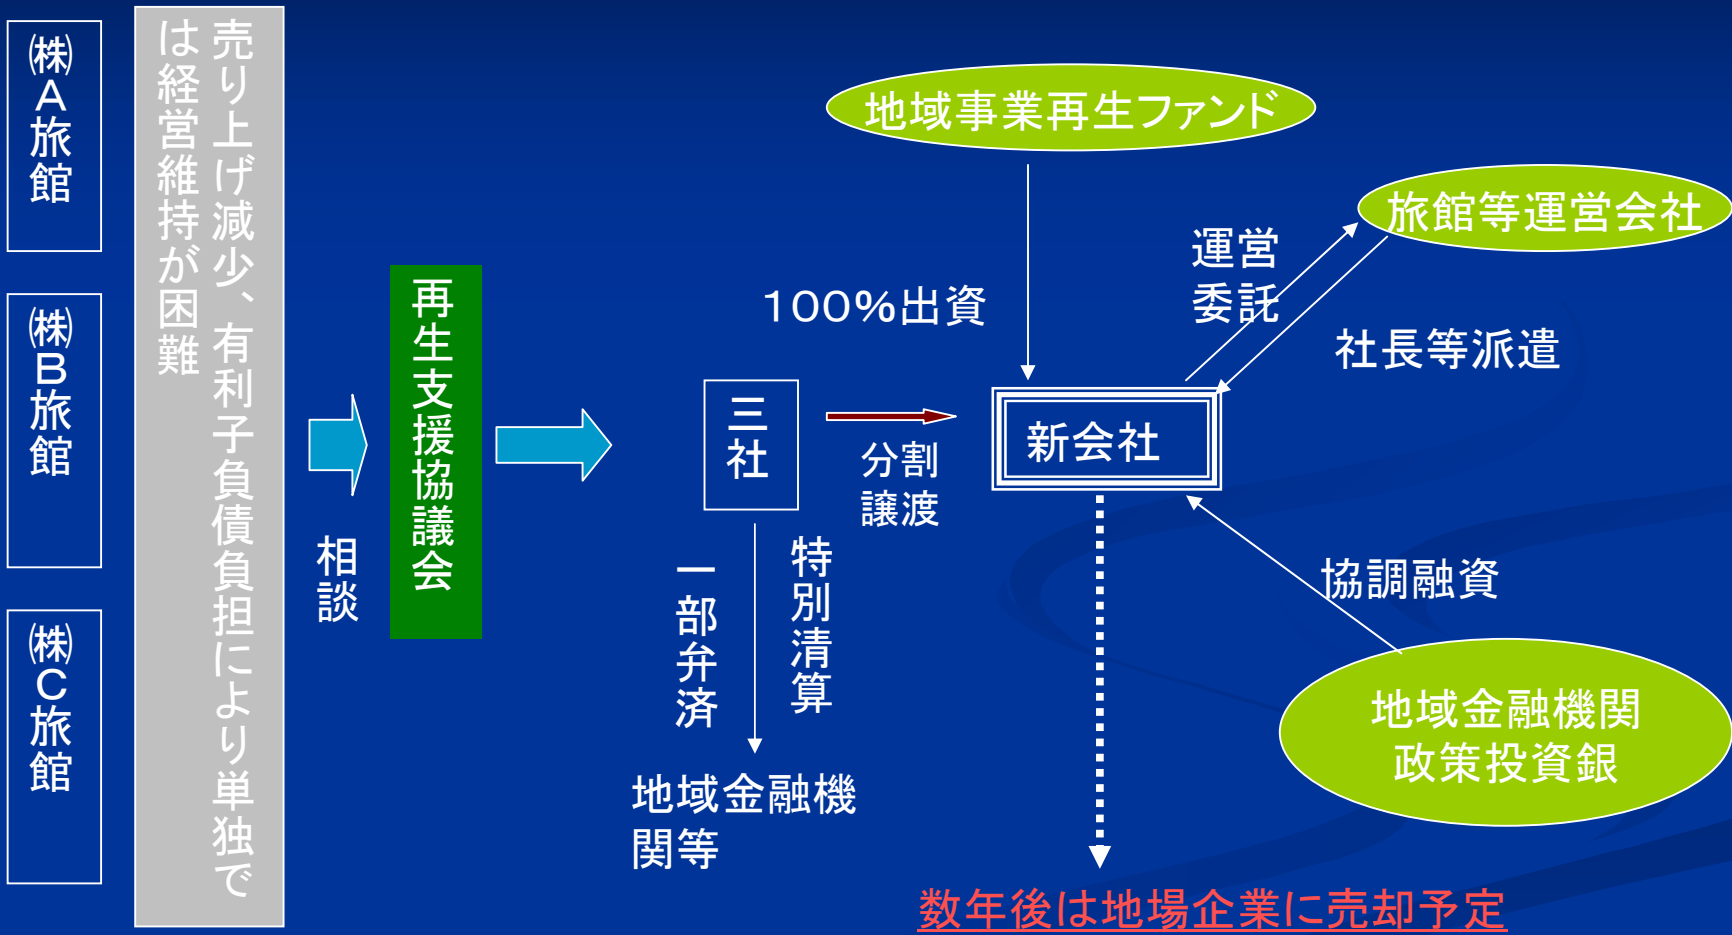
㈱A旅館

㈱B旅館

㈱C旅館

売り上げ減少、有利子負債負担により単独では経営維持が困難

相談

再生支援協議会

三社

一部弁済

特別清算

地域金融機関等

分割譲渡

100%出資

地域事業再生ファンド

運営委託

旅館等運営会社

社長等派遣

新会社

協調融資

地域金融機関
政策投資銀

数年後は地場企業に売却予定